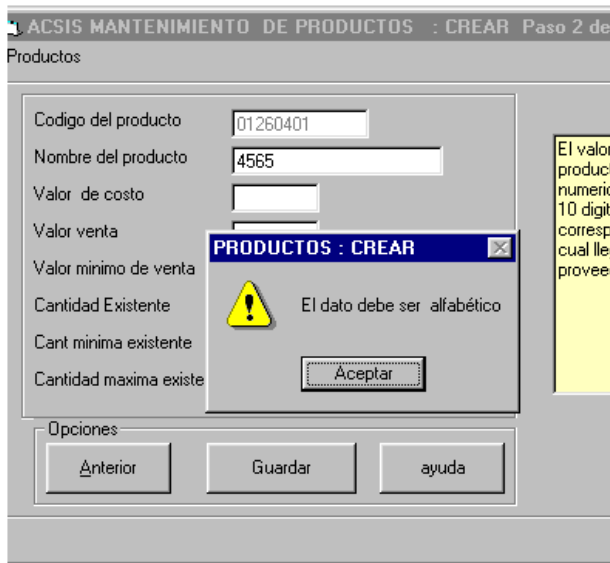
ACSIS MANTENIMIENTO DE PRODUCTOS : CREAR Paso 2 de

Productos

Codigo del producto 01260401

Nombre del producto 4565

Valor de costo

Valor venta

Valor minimo de venta

Cantidad Existente

Cant minima existente

Cantidad maxima existe

El valor
product
numeric
10 digit
corresp
cual lle
provee

PRODUCTOS : CREAR

El dato debe ser alfabético

Aceptar

Opciones

Anterior

Guardar

ayuda